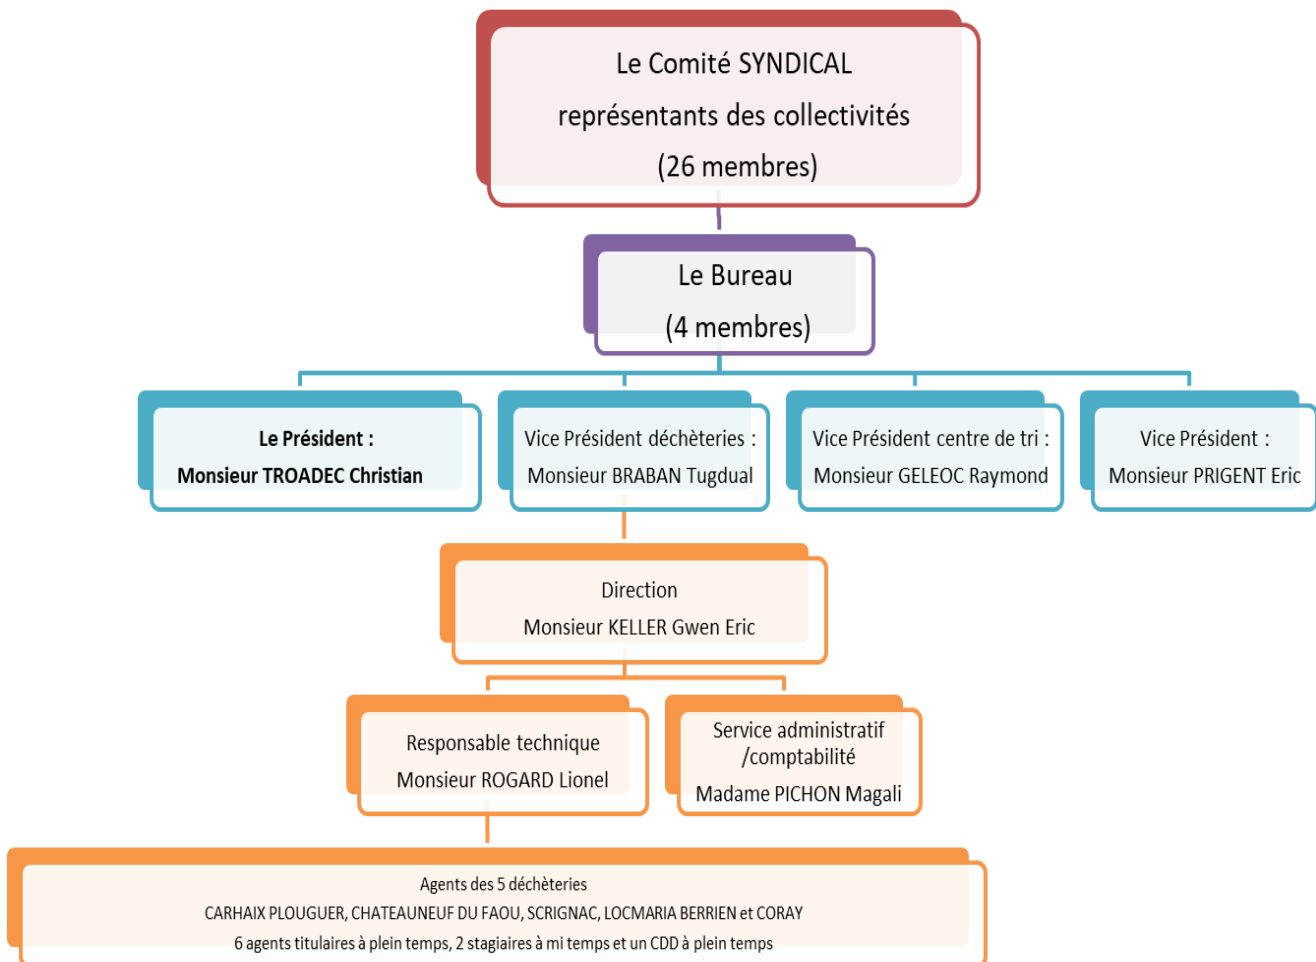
Le Comité SYNDICAL
représentants des collectivités
(26 membres)

Le Bureau
(4 membres)

**Le Président :**
**Monsieur TROADEC Christian**

Vice Président déchèteries :
Monsieur BRABAN Tugdual

Vice Président centre de tri :
Monsieur GELEOC Raymond

Vice Président :
Monsieur PRIGENT Eric

Direction
Monsieur KELLER Gwen Eric

Responsable technique
Monsieur ROGARD Lionel

Service administratif /comptabilité
Madame PICHON Magali

Agents des 5 déchèteries
CARHAIX PLOUGUER, CHATEAUNEUF DU FAOU, SCRIGNAC, LOCMARIA BERRIEN et CORAY
6 agents titulaires à plein temps, 2 stagiaires à mi temps et un CDD à plein temps